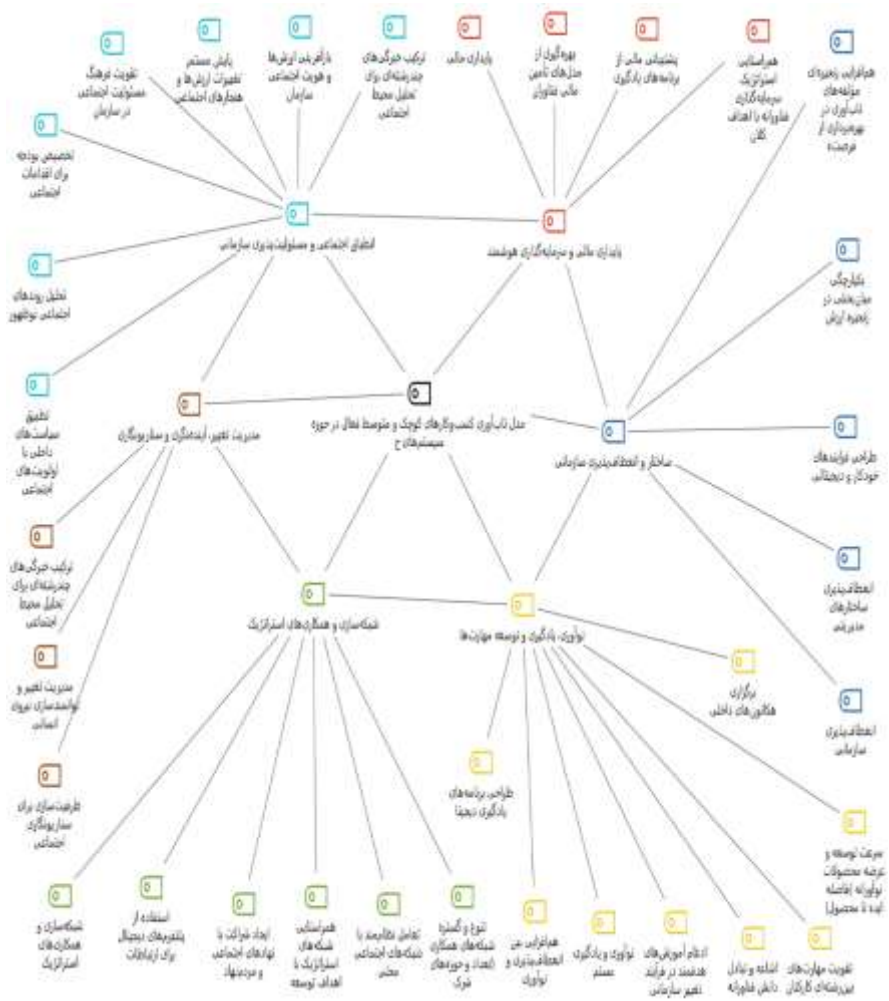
0
تقویت فرهنگ مسئولیت اجتماعی در سازمان

0
پایش مستمر تغییرات ارزش‌ها و هنجارهای اجتماعی

0
بازآفرینی ارزش‌ها و هویت اجتماعی سازمان

0
ترکیب خبرگی‌های چندرشته‌ای برای تحلیل محیط اجتماعی

0
پایداری مالی

0
بهره‌گیری از مدل‌های تأمین مالی نوآورانه

0
پشتیبانی مالی از برنامه‌های یادگیری

0
هم‌راستایی استراتژیک سرمایه‌گذاری فناورانه با اهداف کلان

0
هم‌افزایی زمینه‌ای مؤلفه‌های تاب‌آوری در بهره‌برداری از فرصت‌ها

0
تخصیص بودجه برای اقدامات اجتماعی

0
انطباق اجتماعی و مسئولیت‌پذیری سازمانی

0
پایداری مالی و سرمایه‌گذاری هوشمند

0
تحلیل روندهای اجتماعی نوظهور

0
یکپارچگی میان‌بخشی در زنجیره ارزش

0
تطبیق سیاست‌های داخلی با اولویت‌های اجتماعی

0
مدیریت تغییر، آینده‌نگری و سناریونگاری

0
مدل تاب‌آوری کسب‌وکارهای کوچک و متوسط فعال در حوزه سیستم‌های ح

0
ساختار و انعطاف‌پذیری سازمانی

0
طراحی فرایندهای خودکار و دیجیتالی

0
ترکیب خبرگی‌های چندرشته‌ای برای تحلیل محیط اجتماعی

0
شبکه‌سازی و همکاری‌های استراتژیک

0
نوآوری، یادگیری و توسعه مهارت‌ها

0
انعطاف‌پذیری ساختارهای مدیریتی

0
مدیریت تغییر و توانمندسازی نیروی انسانی

0
برگزاری هکاتون‌های داخلی

0
طراحی برنامه‌های یادگیری دیجیتال

0
انعطاف‌پذیری سازمانی

0
ظرفیت‌سازی برای سناریونگاری اجتماعی

0
سرعت توسعه و عرضه محصولات نوآورانه (فاصله ایده تا محصول)

0
شبکه‌سازی و همکاری‌های استراتژیک

0
استفاده از پلتفرم‌های دیجیتال برای ارتباطات

0
ایجاد شراکت با نهادهای اجتماعی و مردم‌نهاد

0
هم‌راستایی شبکه‌های استراتژیک با اهداف توسعه

0
تعامل نظام‌مند با شبکه‌های اجتماعی محلی

0
تنوع و گستره شبکه‌های همکاری (تعداد و حوزه‌های شرکا)

0
هم‌افزایی بین انعطاف‌پذیری و نوآوری

0
نوآوری و یادگیری مستمر

0
ادغام آموزش‌های هدفمند در فرایند تغییر سازمانی

0
اشاعه و تبادل دانش فناورانه

0
تقویت مهارت‌های بین‌رشته‌ای کارکنان